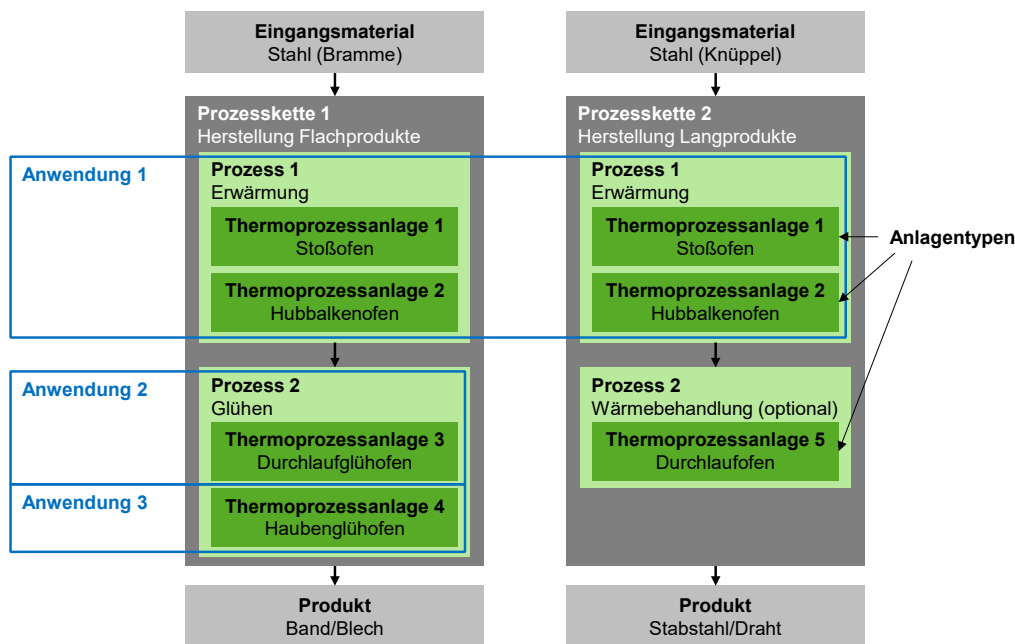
Eingangsmaterial
Stahl (Bramme)

Eingangsmaterial
Stahl (Knüppel)

Prozesskette 1
Herstellung Flachprodukte

Prozesskette 2
Herstellung Langprodukte

Anwendung 1

Prozess 1
Erwärmung

Thermoprozessanlage 1
Stoßofen

Thermoprozessanlage 2
Hubbalkenofen

Prozess 1
Erwärmung

Thermoprozessanlage 1
Stoßofen

Thermoprozessanlage 2
Hubbalkenofen

Anlagentypen

Anwendung 2

Prozess 2
Glühen

Thermoprozessanlage 3
Durchlaufglühofen

Prozess 2
Wärmebehandlung (optional)

Thermoprozessanlage 5
Durchlaufofen

Anwendung 3

Thermoprozessanlage 4
Haubenglühofen

Produkt
Band/Blech

Produkt
Stabstahl/Draht